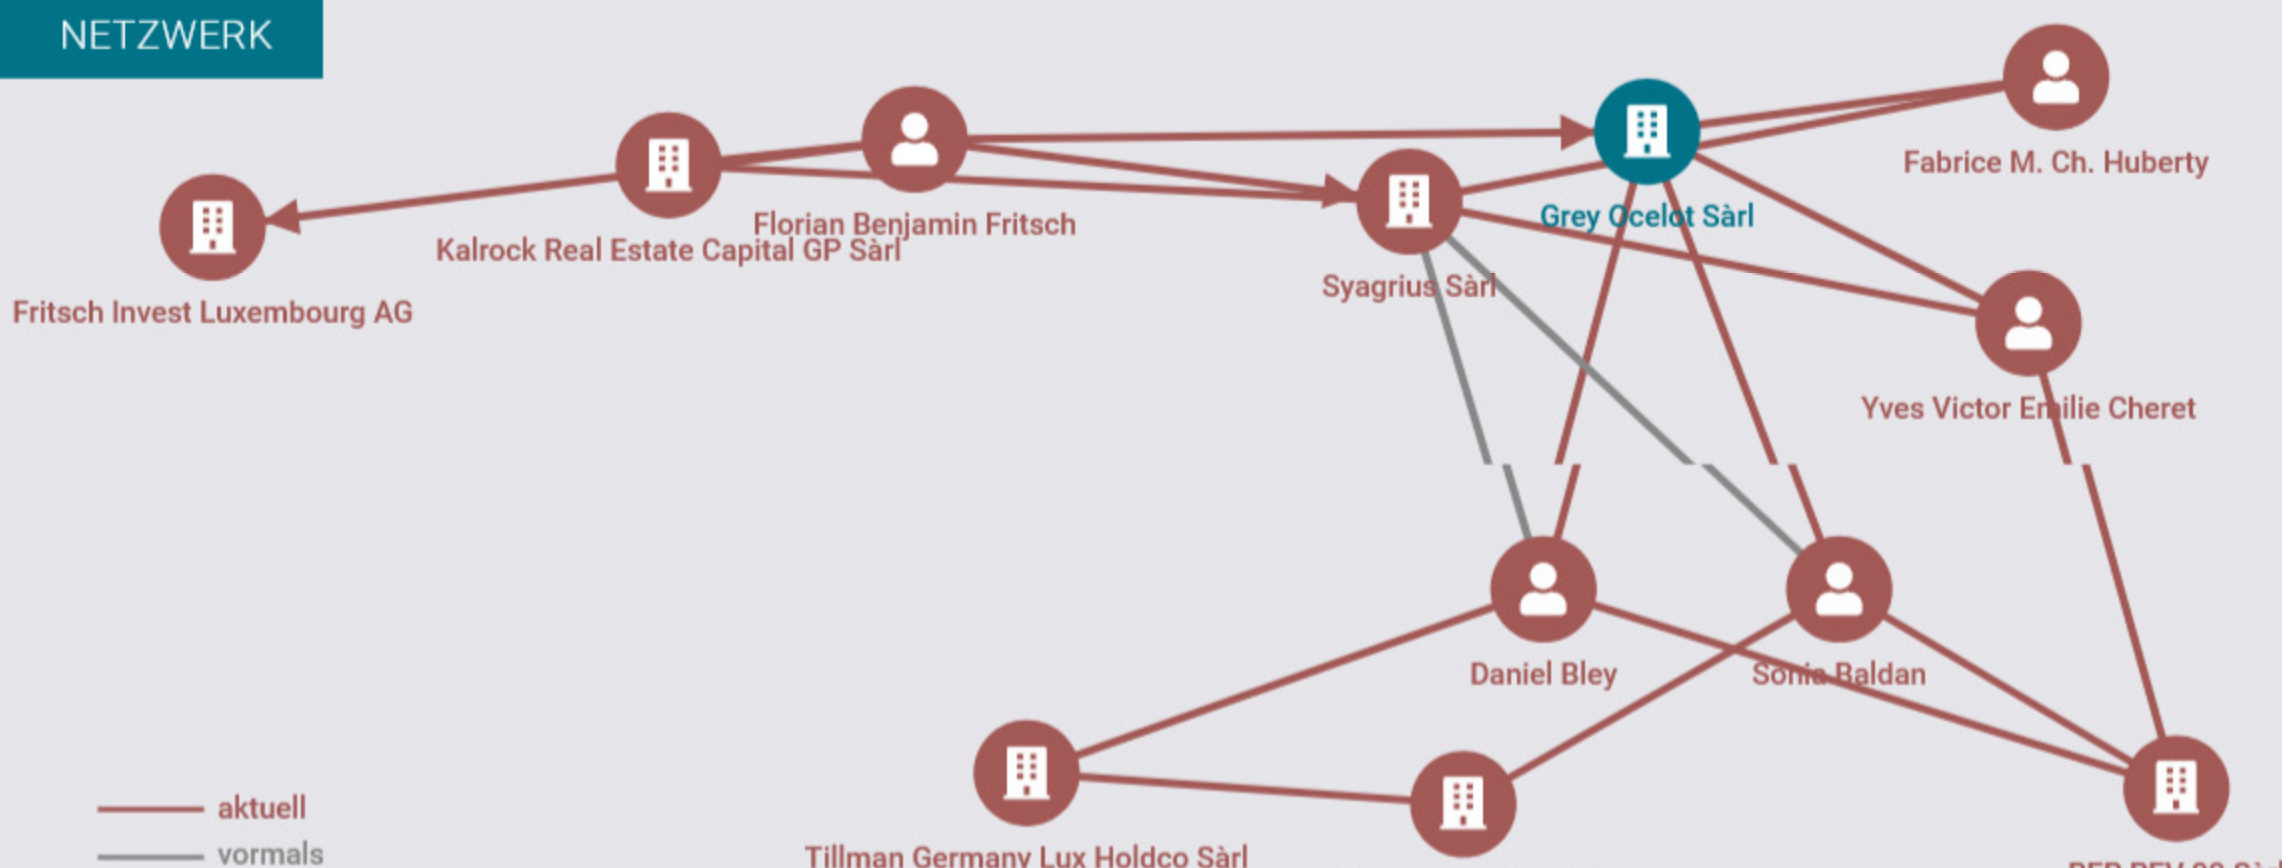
NETZWERK

Fabrice M. Ch. Huberty

Florian Benjamin Fritsch

Grey Ocelot Sàrl

Kalrock Real Estate Capital GP Sàrl

Fritsch Invest Luxembourg AG

Syagrius Sàrl

Yves Victor Emilie Cheret

Daniel Bley

Sonia Baldan

aktuell

vormals

Tillman Germany Lux Holdco Sàrl

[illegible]